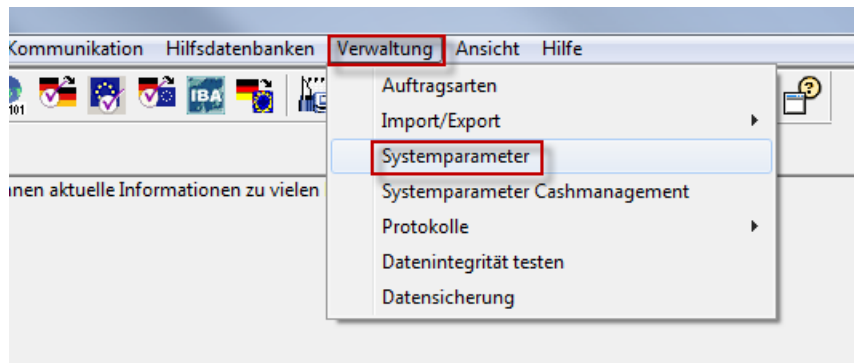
Kommunikation Hilfsdatenbanken Verwaltung Ansicht Hilfe

101 IBA

Auftragsarten
Import/Export
Systemparameter
Systemparameter Cashmanagement
Protokolle
Datenintegrität testen
Datensicherung

nen aktuelle Informationen zu vielen